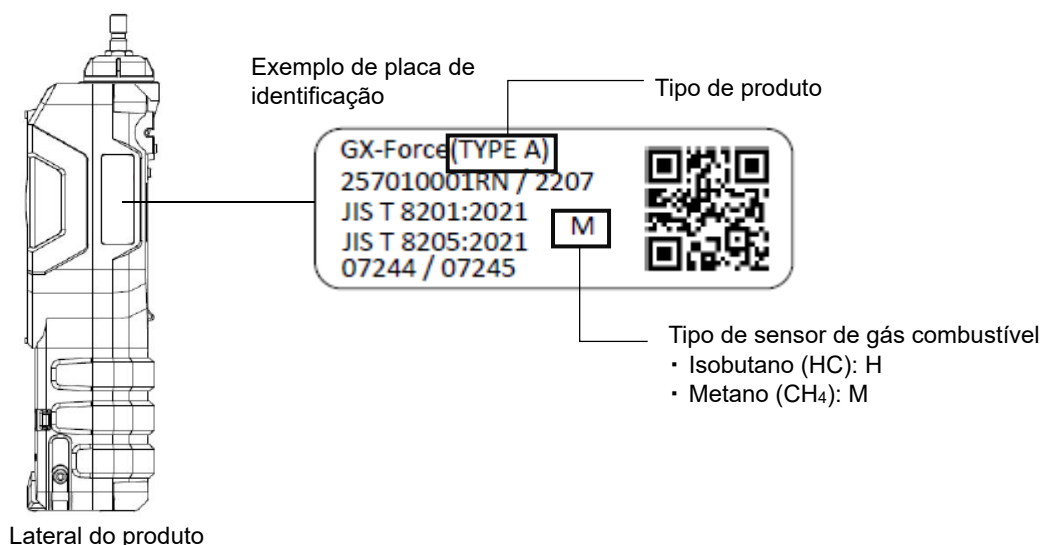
Exemplo de placa de identificação

Tipo de produto

GX-Force(TYPE A)
257010001RN / 2207
JIS T 8201:2021
JIS T 8205:2021
07244 / 07245

M

Tipo de sensor de gás combustível
・ Isobutano (HC): H
・ Metano ($CH_4$): M

Lateral do produto